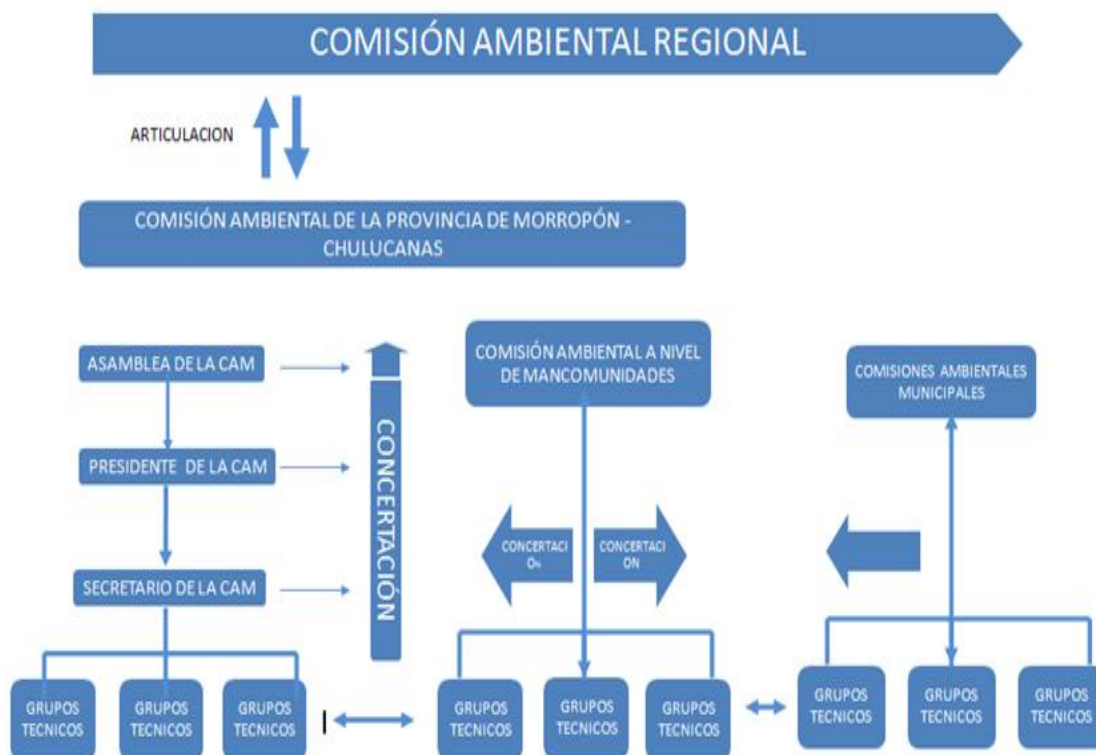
COMISIÓN AMBIENTAL REGIONAL

ARTICULACION

COMISIÓN AMBIENTAL DE LA PROVINCIA DE MORROPÓN - CHULUCANAS

ASAMBLEA DE LA CAM

PRESIDENTE DE LA CAM

SECRETARIO DE LA CAM

CONCERTACIÓN

COMISIÓN AMBIENTAL A NIVEL DE MANCOMUNIDADES

CONCERTACI ON

CONCERTACI ON

COMISIONES AMBIENTALES MUNICIPALES

GRUPOS TECNICOS

GRUPOS TECNICOS

GRUPOS TECNICOS

I

GRUPOS TECNICOS

GRUPOS TECNICOS

GRUPOS TECNICOS

GRUPOS TECNICOS

GRUPOS TECNICOS

GRUPOS TECNICOS